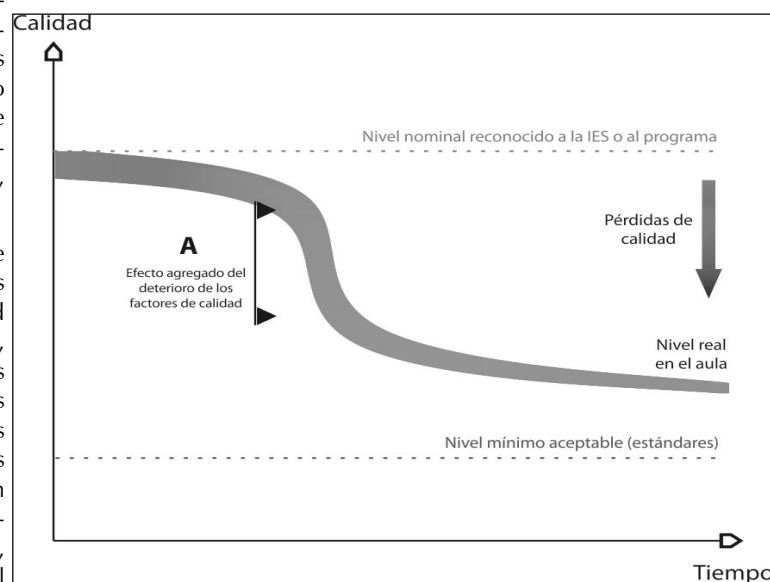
Calidad

Nivel nominal reconocido a la IES o al programa

A

Efecto agregado del deterioro de los factores de calidad

Pérdidas de calidad

Nivel real en el aula

Nivel mínimo aceptable (estándares)

Tiempo